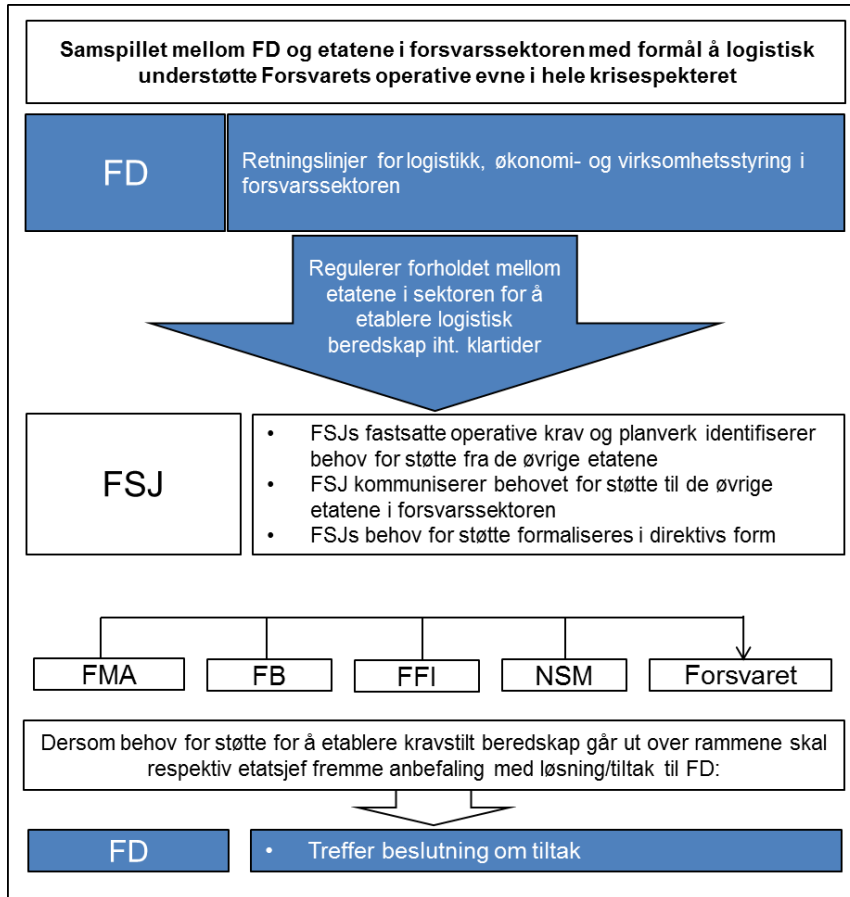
Samspillet mellom FD og etatene i forsvarssektoren med formål å logistisk understøtte Forsvarets operative evne i hele krisespekteret

FD

Retningslinjer for logistikk, økonomi- og virksomhetsstyring i forsvarssektoren

Regulerer forholdet mellom etatene i sektoren for å etablere logistisk beredskap iht. klartider

FSJ

• FSJs fastsatte operative krav og planverk identifiserer behov for støtte fra de øvrige etatene
• FSJ kommuniserer behovet for støtte til de øvrige etatene i forsvarssektoren
• FSJs behov for støtte formaliseres i direktivs form

FMA

FB

FFI

NSM

Forsvaret

Dersom behov for støtte for å etablere kravstilt beredskap går ut over rammene skal respektiv etatsjef fremme anbefaling med løsning/tiltak til FD:

FD

• Treffer beslutning om tiltak